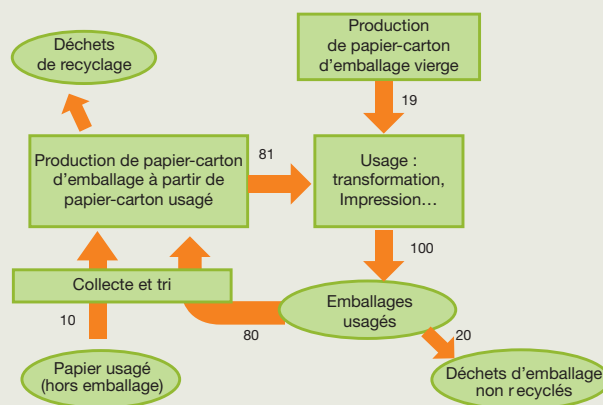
Production de papier-carton d'emballage vierge

Déchets de recyclage

19

81

Production de papier-carton d'emballage à partir de papier-carton usagé

Usage : transformation, Impression…

100

Collecte et tri

Emballages usagés

10

80

20

Papier usagé (hors emballage)

Déchets d'emballage non r ecyclés